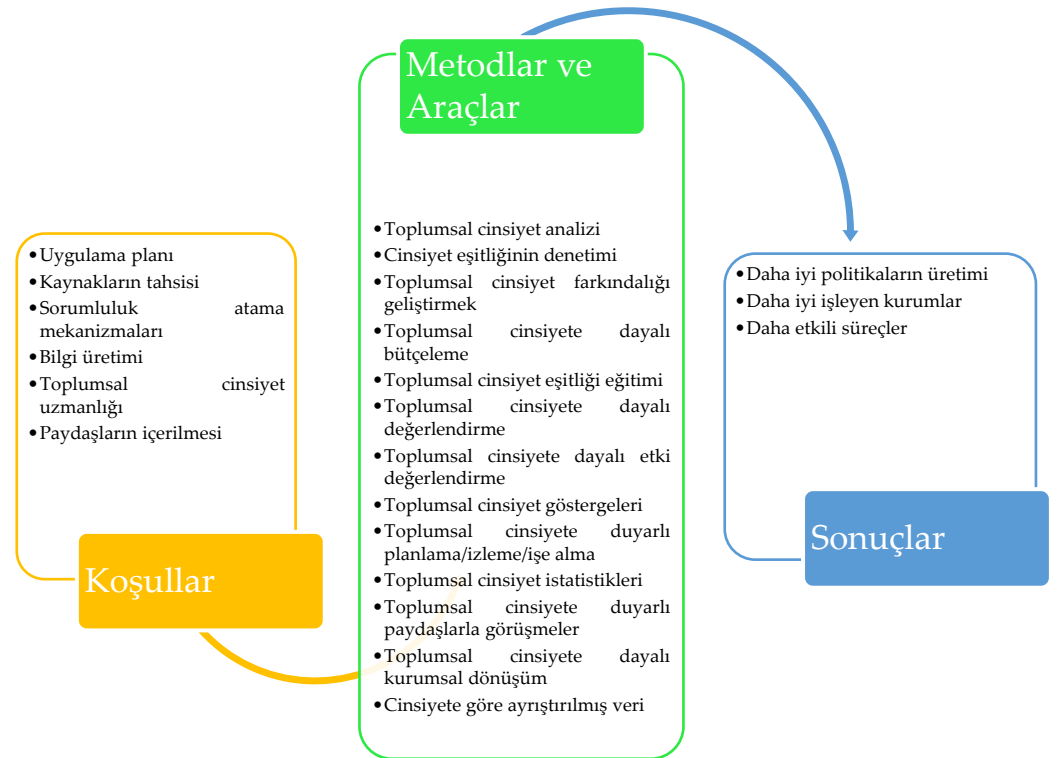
Koşullar

• Uygulama planı
• Kaynakların tahsisi
• Sorumluluk atama mekanizmaları
• Bilgi üretimi
• Toplumsal cinsiyet uzmanlığı
• Paydaşların içerilmesi

Metodlar ve Araçlar

• Toplumsal cinsiyet analizi
• Cinsiyet eşitliğinin denetimi
• Toplumsal cinsiyet farkındalığı geliştirmek
• Toplumsal cinsiyete dayalı bütçeleme
• Toplumsal cinsiyet eşitliği eğitimi
• Toplumsal cinsiyete dayalı değerlendirme
• Toplumsal cinsiyete dayalı etki değerlendirme
• Toplumsal cinsiyet göstergeleri
• Toplumsal cinsiyete duyarlı planlama/izleme/işe alma
• Toplumsal cinsiyet istatistikleri
• Toplumsal cinsiyete duyarlı paydaşlarla görüşmeler
• Toplumsal cinsiyete dayalı kurumsal dönüşüm
• Cinsiyete göre ayrıştırılmış veri

Sonuçlar

• Daha iyi politikaların üretimi
• Daha iyi işleyen kurumlar
• Daha etkili süreçler